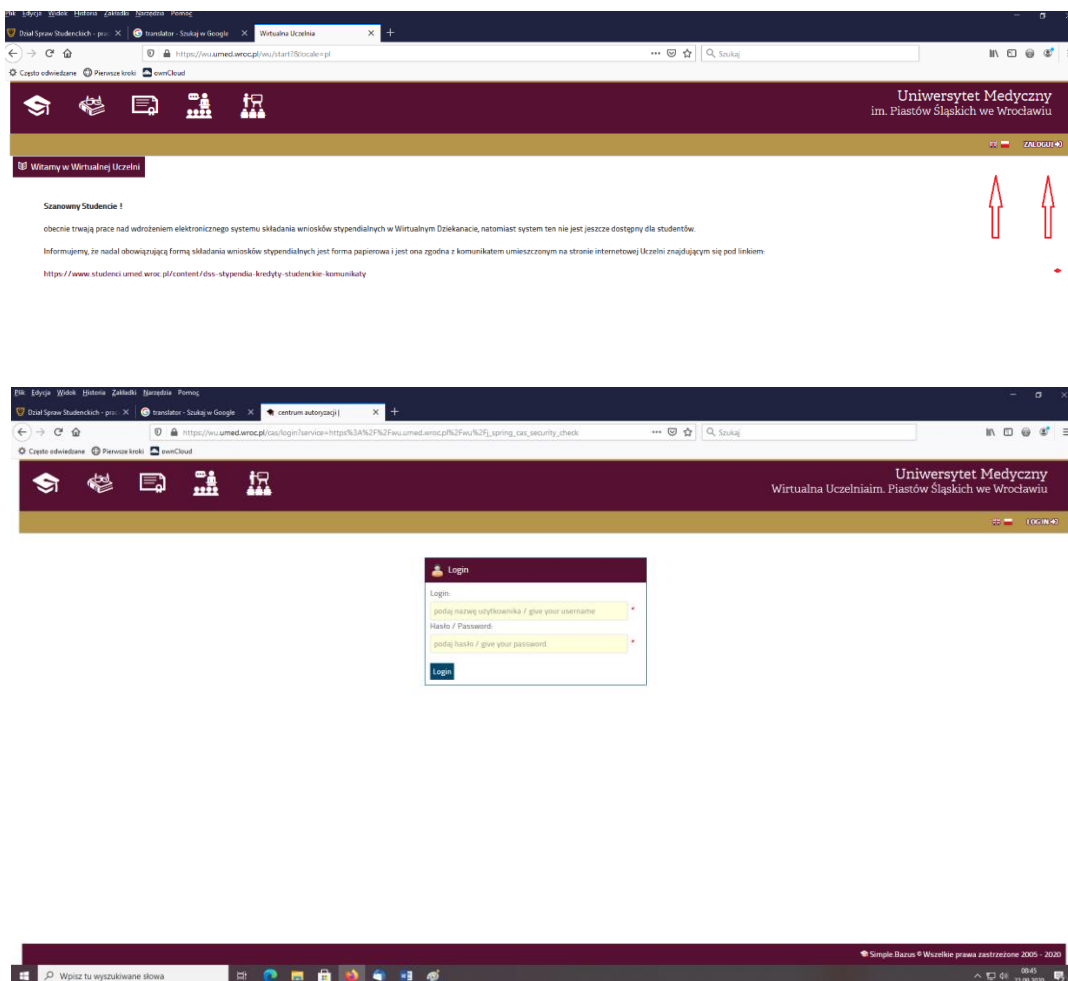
Plik Edycja Widok Historia Zakładki Narzędzia Pomoc

Dział Spraw Studenckich - prac ×   translator - Szukaj w Google ×   Wirtualna Uczelnia ×

https://wu.umed.wroc.pl/wu/start?&locale=pl

Szukaj

Często odwiedzane   Pierwsze kroki   ownCloud

Uniwersytet Medyczny
im. Piastów Śląskich we Wrocławiu

ZALOGUJ

Witamy w Wirtualnej Uczelni

Szanowny Studencie !

obecnie trwają prace nad wdrożeniem elektronicznego systemu składania wniosków stypendialnych w Wirtualnym Dziekanacie, natomiast system ten nie jest jeszcze dostępny dla studentów.

Informujemy, że nadal obowiązującą formą składania wniosków stypendialnych jest forma papierowa i jest ona zgodna z komunikatem umieszczonym na stronie internetowej Uczelni znajdującym się pod linkiem:

https://www.studenci.umed.wroc.pl/content/dss-stypendia-kredyty-studenckie-komunikaty

Plik Edycja Widok Historia Zakładki Narzędzia Pomoc

Dział Spraw Studenckich - prac ×   translator - Szukaj w Google ×   centrum autoryzacji | ×

https://wu.umed.wroc.pl/cas/login?service=https%3A%2F%2Fwu.umed.wroc.pl%2Fwu%2Fj_spring_cas_security_check

Szukaj

Często odwiedzane   Pierwsze kroki   ownCloud

Uniwersytet Medyczny
Wirtualna Uczelniaim. Piastów Śląskich we Wrocławiu

LOGIN

Login

Login:

podaj nazwę użytkownika / give your username *

Hasło / Password:

podaj hasło / give your password *

Login

Simple Bazus © Wszelkie prawa zastrzeżone 2005 - 2020

Wpisz tu wyszukiwane słowa

08:45